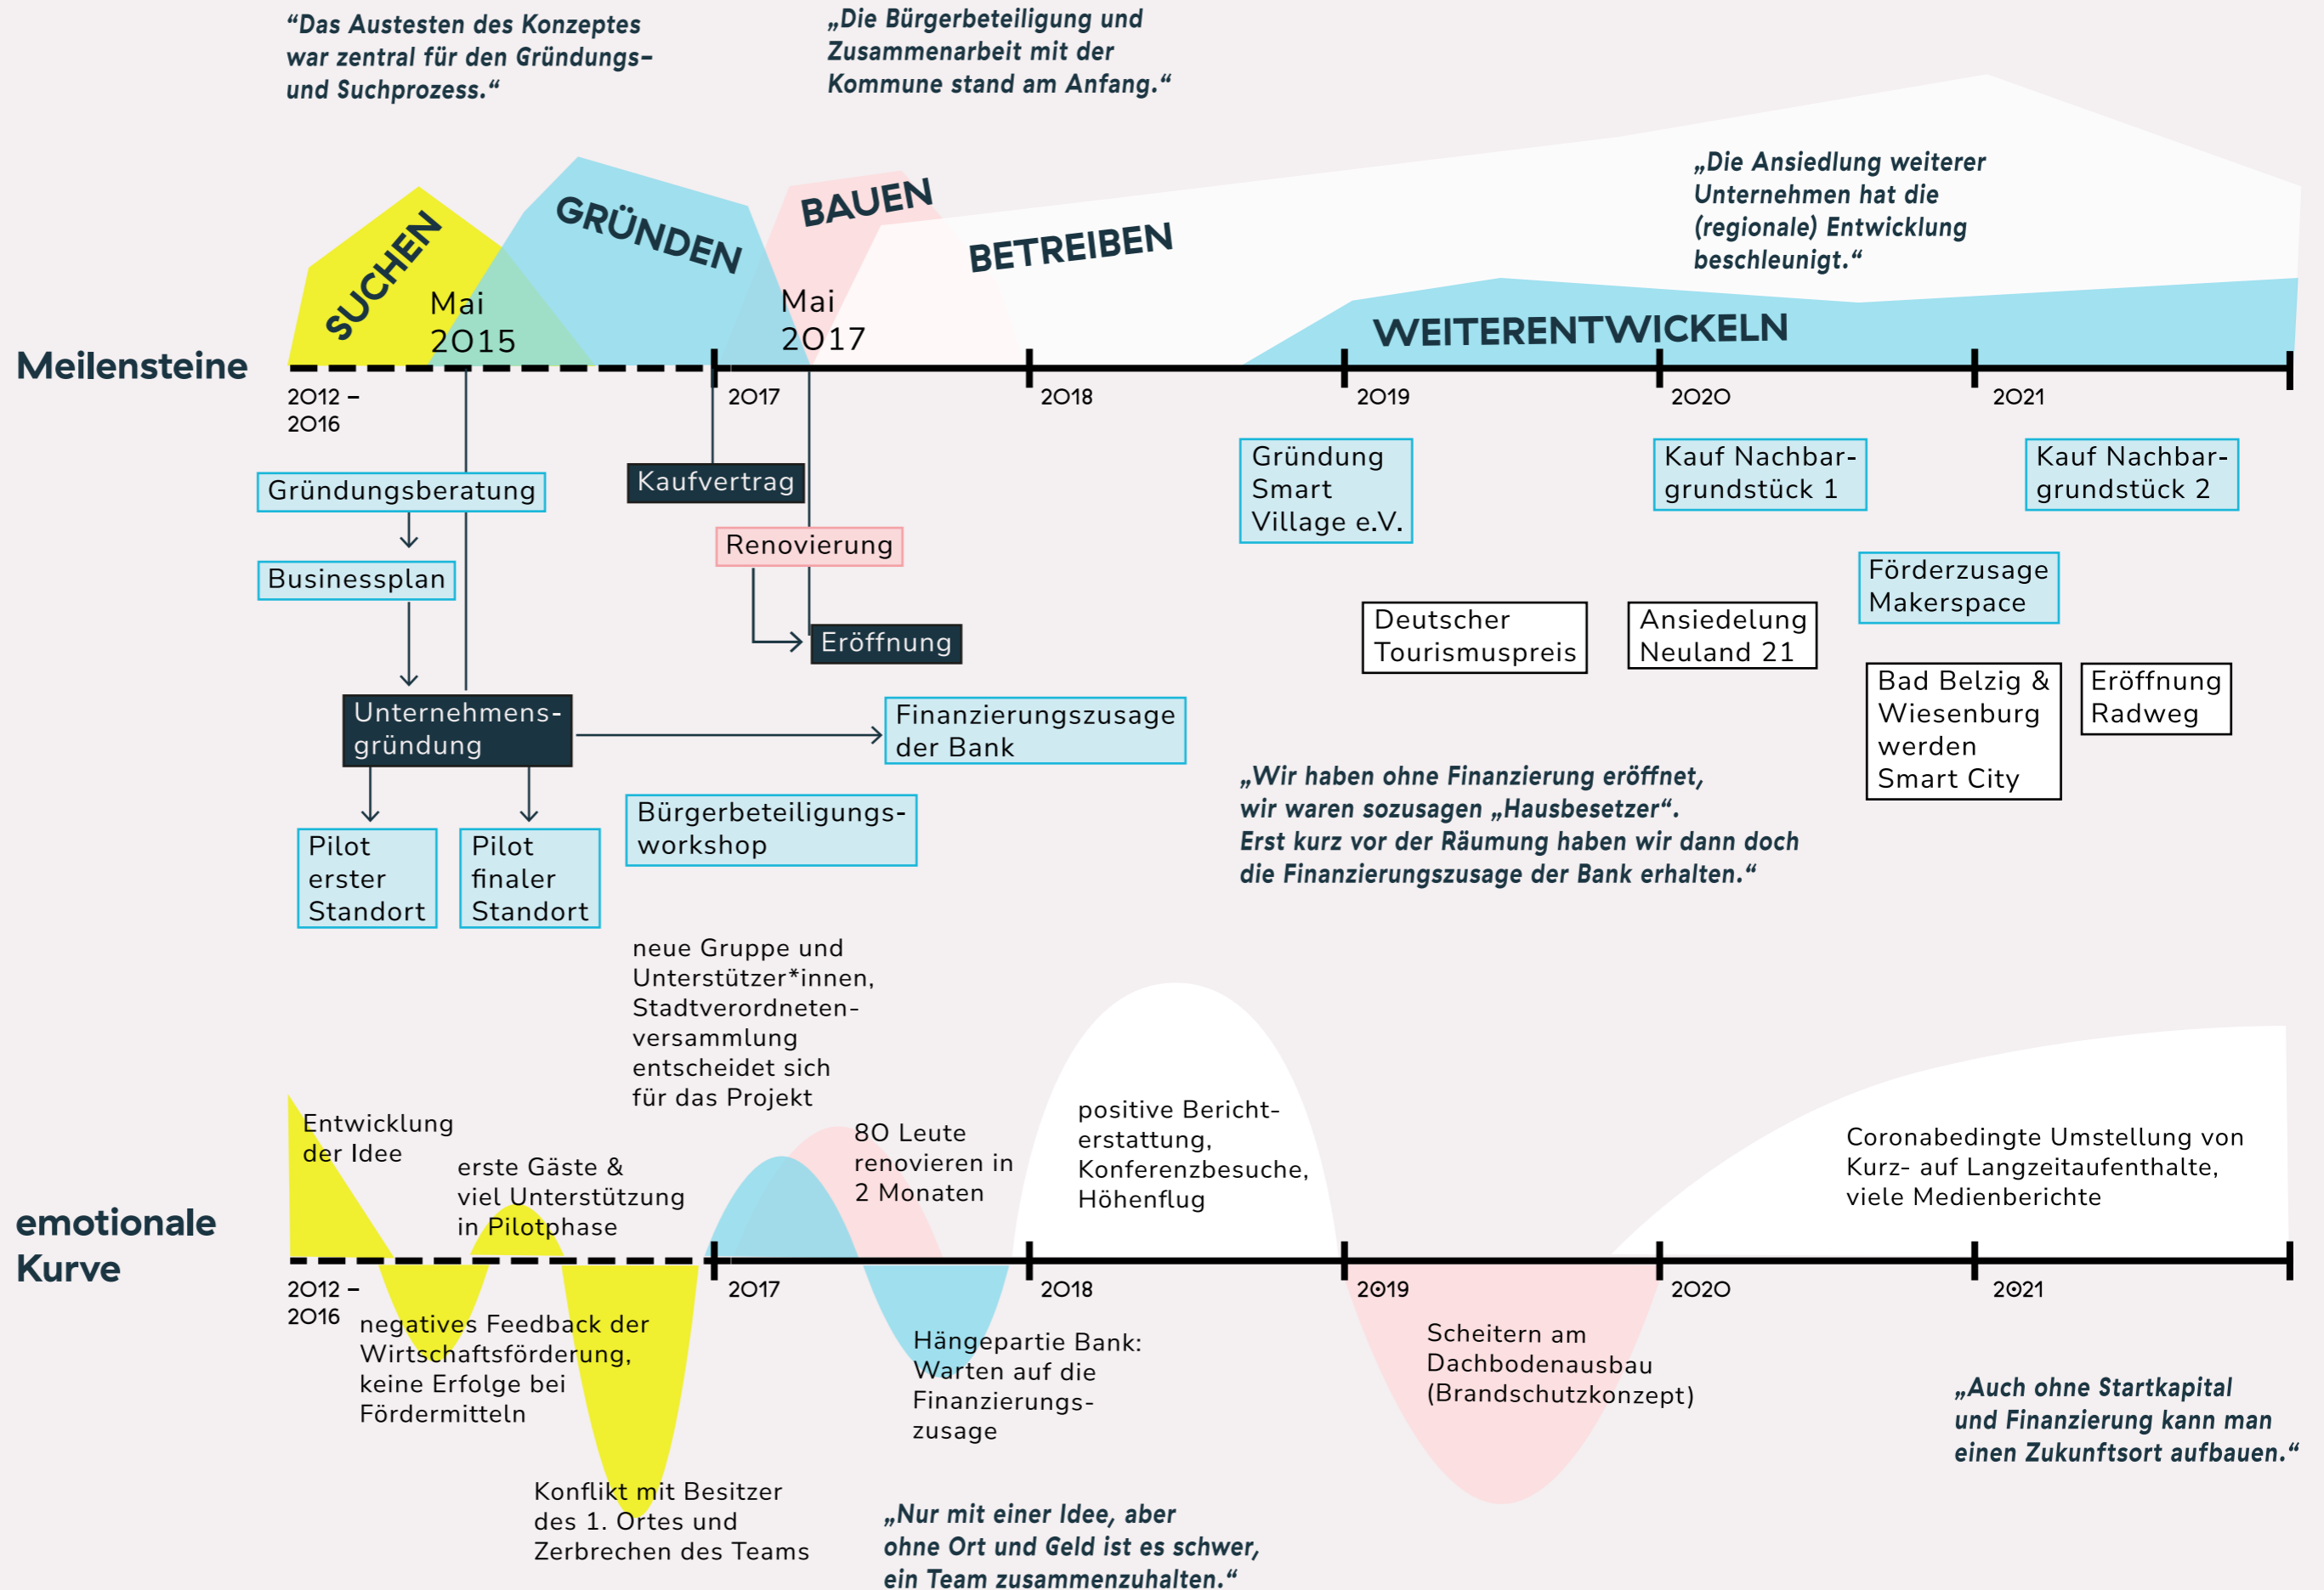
“Das Austesten des Konzeptes war zentral für den Gründungs- und Suchprozess.“

„Die Bürgerbeteiligung und Zusammenarbeit mit der Kommune stand am Anfang.“

„Die Ansiedlung weiterer Unternehmen hat die (regionale) Entwicklung beschleunigt.“

SUCHEN

GRÜNDEN

BAUEN

BETREIBEN

WEITERENTWICKELN

Mai 2015

Mai 2017

Meilensteine

2012 – 2016

2017

2018

2019

2020

2021

Gründungsberatung

Businessplan

Unternehmens-gründung

Pilot erster Standort

Pilot finaler Standort

Kaufvertrag

Renovierung

Eröffnung

Finanzierungszusage der Bank

Bürgerbeteiligungs-workshop

Gründung Smart Village e.V.

Deutscher Tourismuspreis

Kauf Nachbar-grundstück 1

Ansiedelung Neuland 21

Förderzusage Makerspace

Kauf Nachbar-grundstück 2

Bad Belzig & Wiesenburg werden Smart City

Eröffnung Radweg

„Wir haben ohne Finanzierung eröffnet, wir waren sozusagen „Hausbesetzer“. Erst kurz vor der Räumung haben wir dann doch die Finanzierungszusage der Bank erhalten.“

neue Gruppe und Unterstützer*innen, Stadtverordneten-versammlung entscheidet sich für das Projekt

Entwicklung der Idee

erste Gäste & viel Unterstützung in Pilotphase

80 Leute renovieren in 2 Monaten

positive Bericht-erstattung, Konferenzbesuche, Höhenflug

Coronabedingte Umstellung von Kurz- auf Langzeitaufenthalte, viele Medienberichte

emotionale Kurve

2012 – 2016

2017

2018

2019

2020

2021

negatives Feedback der Wirtschaftsförderung, keine Erfolge bei Fördermitteln

Hängepartie Bank: Warten auf die Finanzierungs-zusage

Scheitern am Dachbodenausbau (Brandschutzkonzept)

„Auch ohne Startkapital und Finanzierung kann man einen Zukunftsort aufbauen.“

Konflikt mit Besitzer des 1. Ortes und Zerbrechen des Teams

„Nur mit einer Idee, aber ohne Ort und Geld ist es schwer, ein Team zusammenzuhalten.“